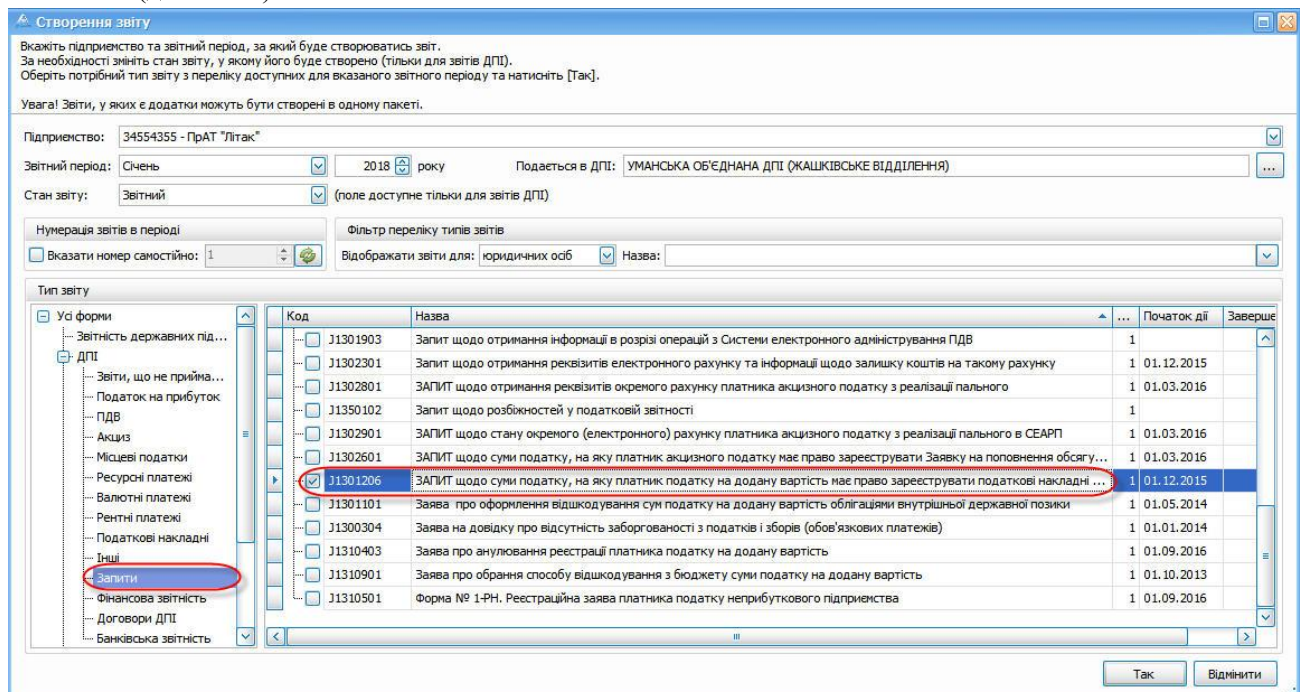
Створення звіту

Вкажіть підприємство та звітний період, за який буде створюватись звіт.
За необхідності змініть стан звіту, у якому його буде створено (тільки для звітів ДПІ).
Оберіть потрібний тип звіту з переліку доступних для вказаного звітного періоду та натисніть [Так].

Увага! Звіти, у яких є додатки можуть бути створені в одному пакеті.

Підприємство: 34554355 - ПрАТ "Літак"

Звітний період: Січень 2018 року Подається в ДПІ: УМАНСЬКА ОБ'ЄДНАНА ДПІ (ЖАШКІВСЬКЕ ВІДДІЛЕННЯ) ...

Стан звіту: Звітний (поле доступне тільки для звітів ДПІ)

Нумерація звітів в періоді
Вказати номер самостійно: 1

Фільтр переліку типів звітів
Відображати звіти для: юридичних осіб Назва:

Тип звіту

Усі форми
Звітність державних під...
ДПІ
Звіти, що не прийма...
Податок на прибуток
ПДВ
Акциз
Місцеві податки
Ресурсні платежі
Валютні платежі
Рентні платежі
Податкові накладні
Інші
Запити
Фінансова звітність
Договори ДПІ
Банківська звітність

| Код | Назва | ... | Початок дії | Заверше |
|---|---|---|---|---|
| J1301903 | Запит щодо отримання інформації в розрізі операцій з Системи електронного адміністрування ПДВ | 1 | | |
| J1302301 | Запит щодо отримання реквізитів електронного рахунку та інформації щодо залишку коштів на такому рахунку | 1 | 01.12.2015 | |
| J1302801 | ЗАПИТ щодо отримання реквізитів окремого рахунку платника акцизного податку з реалізації пального | 1 | 01.03.2016 | |
| J1350102 | Запит щодо розбіжностей у податковій звітності | 1 | | |
| J1302901 | ЗАПИТ щодо стану окремого (електронного) рахунку платника акцизного податку з реалізації пального в СЕАРП | 1 | 01.03.2016 | |
| J1302601 | ЗАПИТ щодо суми податку, на яку платник акцизного податку має право зареєструвати Заявку на поповнення обсягу... | 1 | 01.03.2016 | |
| J1301206 | ЗАПИТ щодо суми податку, на яку платник податку на додану вартість має право зареєструвати податкові накладні ... | 1 | 01.12.2015 | |
| J1301101 | Заява про оформлення відшкодування сум податку на додану вартість облігаціями внутрішньої державної позики | 1 | 01.05.2014 | |
| J1300304 | Заява на довідку про відсутність заборгованості з податків і зборів (обов'язкових платежів) | 1 | 01.01.2014 | |
| J1310403 | Заява про анулювання реєстрації платника податку на додану вартість | 1 | 01.09.2016 | |
| J1310901 | Заява про обрання способу відшкодування з бюджету суми податку на додану вартість | 1 | 01.10.2013 | |
| J1310501 | Форма № 1-РН. Реєстраційна заява платника податку неприбуткового підприємства | 1 | 01.09.2016 | |

Так Відмінити